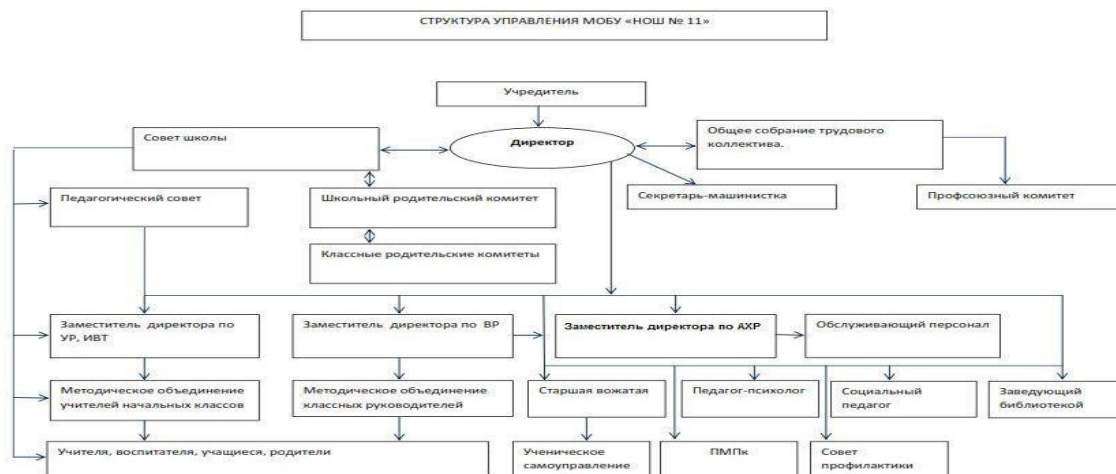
СТРУКТУРА УПРАВЛЕНИЯ МОБУ «НОШ № 11»

Учредитель

Совет школы

Директор

Общее собрание трудового коллектива.

Педагогический совет

Школьный родительский комитет

Секретарь-машинистка

Профсоюзный комитет

Классные родительские комитеты

Заместитель директора по УР, ИВТ

Заместитель директора по ВР

Заместитель директора по АХР

Обслуживающий персонал

Методическое объединение учителей начальных классов

Методическое объединение классных руководителей

Старшая вожатая

Педагог-психолог

Социальный педагог

Заведующий библиотекой

Учителя, воспитатели, учащиеся, родители

Ученическое самоуправление

ПМПк

Совет профилактики